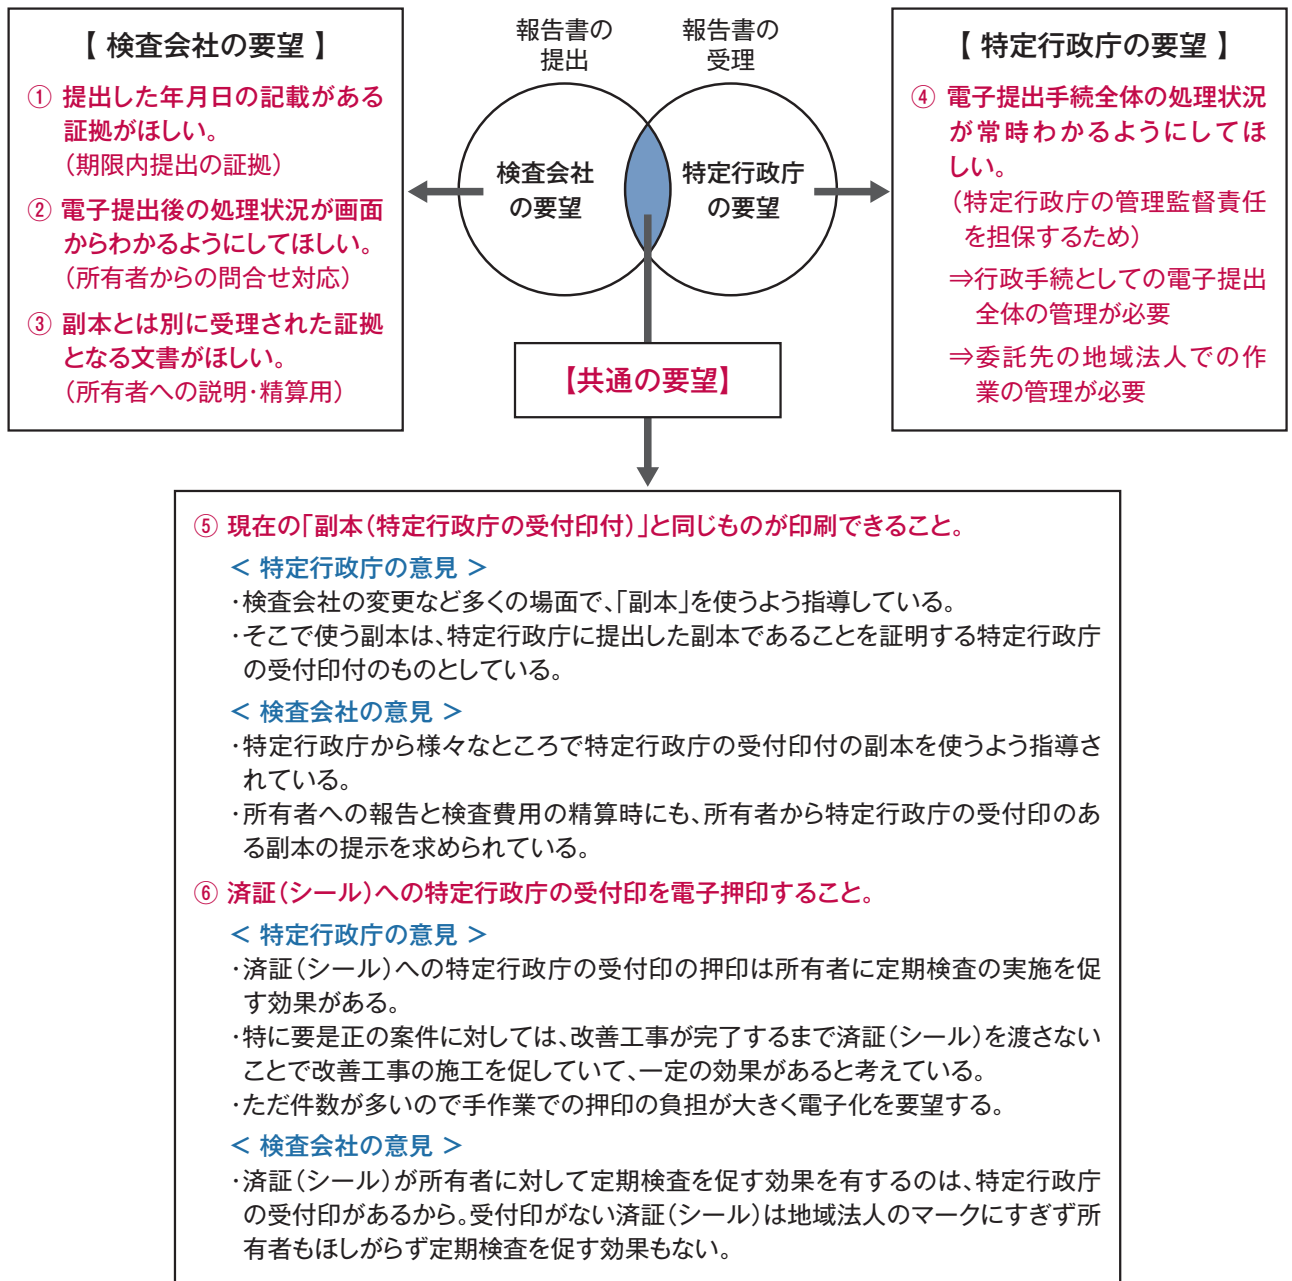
【 検査会社の要望 】

① 提出した年月日の記載がある証拠がほしい。
（期限内提出の証拠）

② 電子提出後の処理状況が画面からわかるようにしてほしい。
（所有者からの問合せ対応）

③ 副本とは別に受理された証拠となる文書がほしい。
（所有者への説明･精算用）

報告書の提出

報告書の受理

検査会社の要望

特定行政庁の要望

【共通の要望】

【 特定行政庁の要望 】

④ 電子提出手続全体の処理状況が常時わかるようにしてほしい。
（特定行政庁の管理監督責任を担保するため）
⇒行政手続としての電子提出全体の管理が必要
⇒委託先の地域法人での作業の管理が必要

⑤ 現在の「副本（特定行政庁の受付印付）」と同じものが印刷できること。

＜ 特定行政庁の意見 ＞
・検査会社の変更など多くの場面で、「副本」を使うよう指導している。
・そこで使う副本は、特定行政庁に提出した副本であることを証明する特定行政庁の受付印付のものとしている。

＜ 検査会社の意見 ＞
・特定行政庁から様々なところで特定行政庁の受付印付の副本を使うよう指導されている。
・所有者への報告と検査費用の精算時にも、所有者から特定行政庁の受付印のある副本の提示を求められている。

⑥ 済証（シール）への特定行政庁の受付印を電子押印すること。

＜ 特定行政庁の意見 ＞
・済証（シール）への特定行政庁の受付印の押印は所有者に定期検査の実施を促す効果がある。
・特に要是正の案件に対しては、改善工事が完了するまで済証（シール）を渡さないことで改善工事の施工を促していて、一定の効果があると考えている。
・ただ件数が多いので手作業での押印の負担が大きく電子化を要望する。

＜ 検査会社の意見 ＞
・済証（シール）が所有者に対して定期検査を促す効果を有するのは、特定行政庁の受付印があるから。受付印がない済証（シール）は地域法人のマークにすぎず所有者もほしがらず定期検査を促す効果もない。